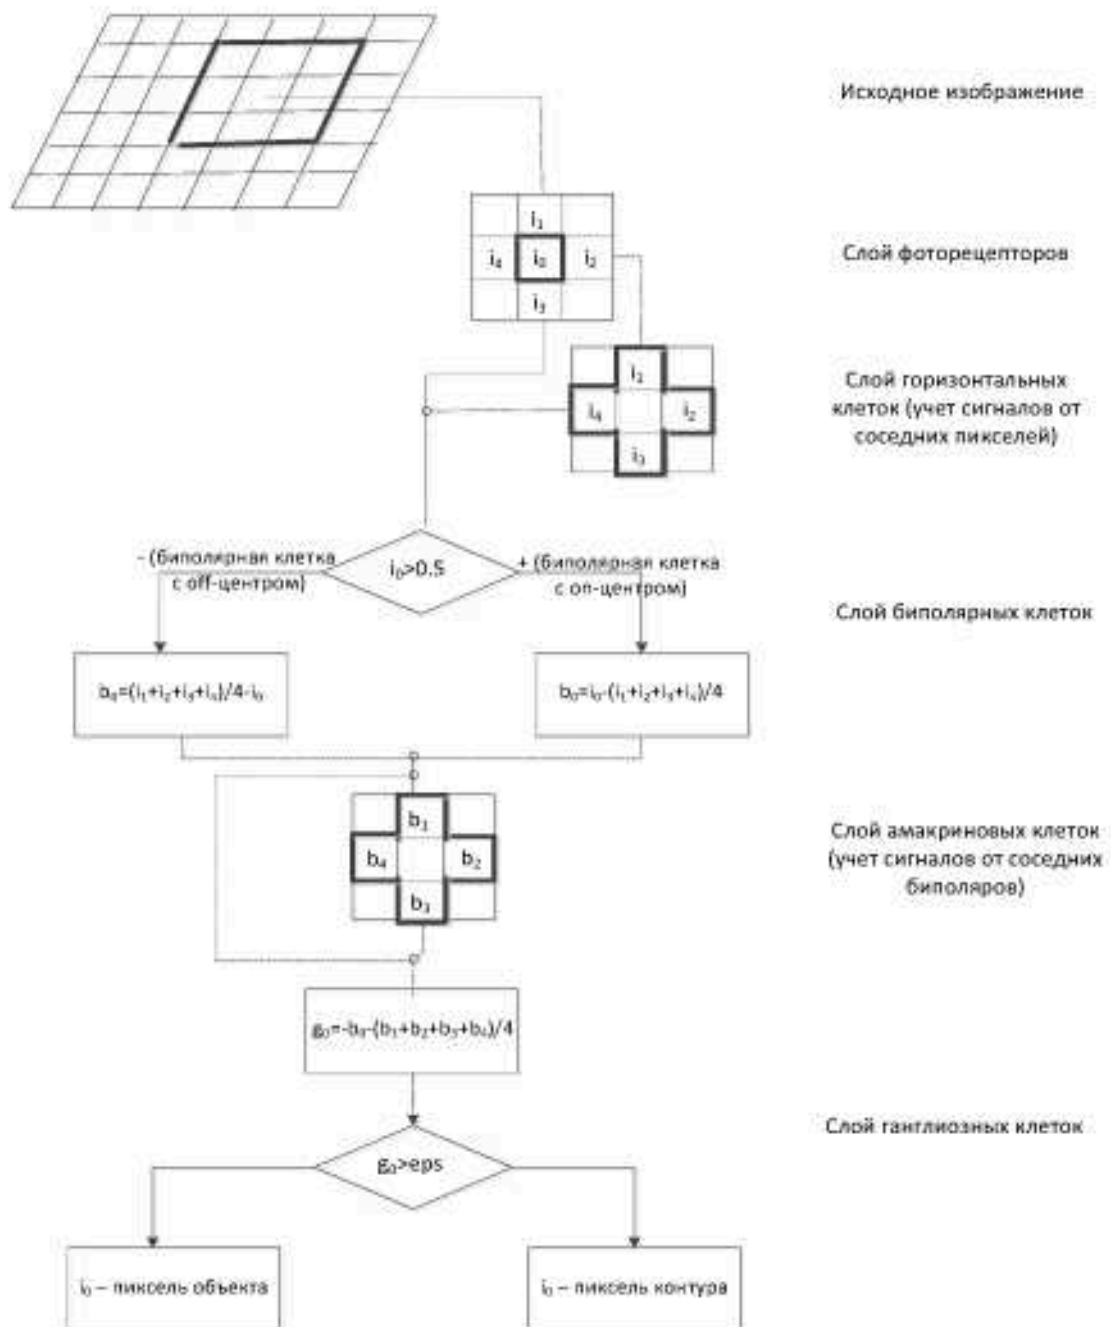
Исходное изображение

$i_1$
$i_4$ $i_0$ $i_2$
$i_3$

Слой фоторецепторов

$i_1$
$i_4$ $i_2$
$i_3$

Слой горизонтальных клеток (учет сигналов от соседних пикселей)

- (биполярная клетка с off-центром)

$i_0>0.5$

+ (биполярная клетка с on-центром)

Слой биполярных клеток

$b_0=(i_1+i_2+i_3+i_4)/4-i_0$

$b_0=i_0-(i_1+i_2+i_3+i_4)/4$

$b_1$
$b_4$ $b_2$
$b_3$

Слой амакриновых клеток (учет сигналов от соседних биполяров)

$g_0=-b_0-(b_1+b_2+b_3+b_4)/4$

Слой ганглиозных клеток

$g_0>eps$

$i_0$ – пиксель объекта

$i_0$ – пиксель контура